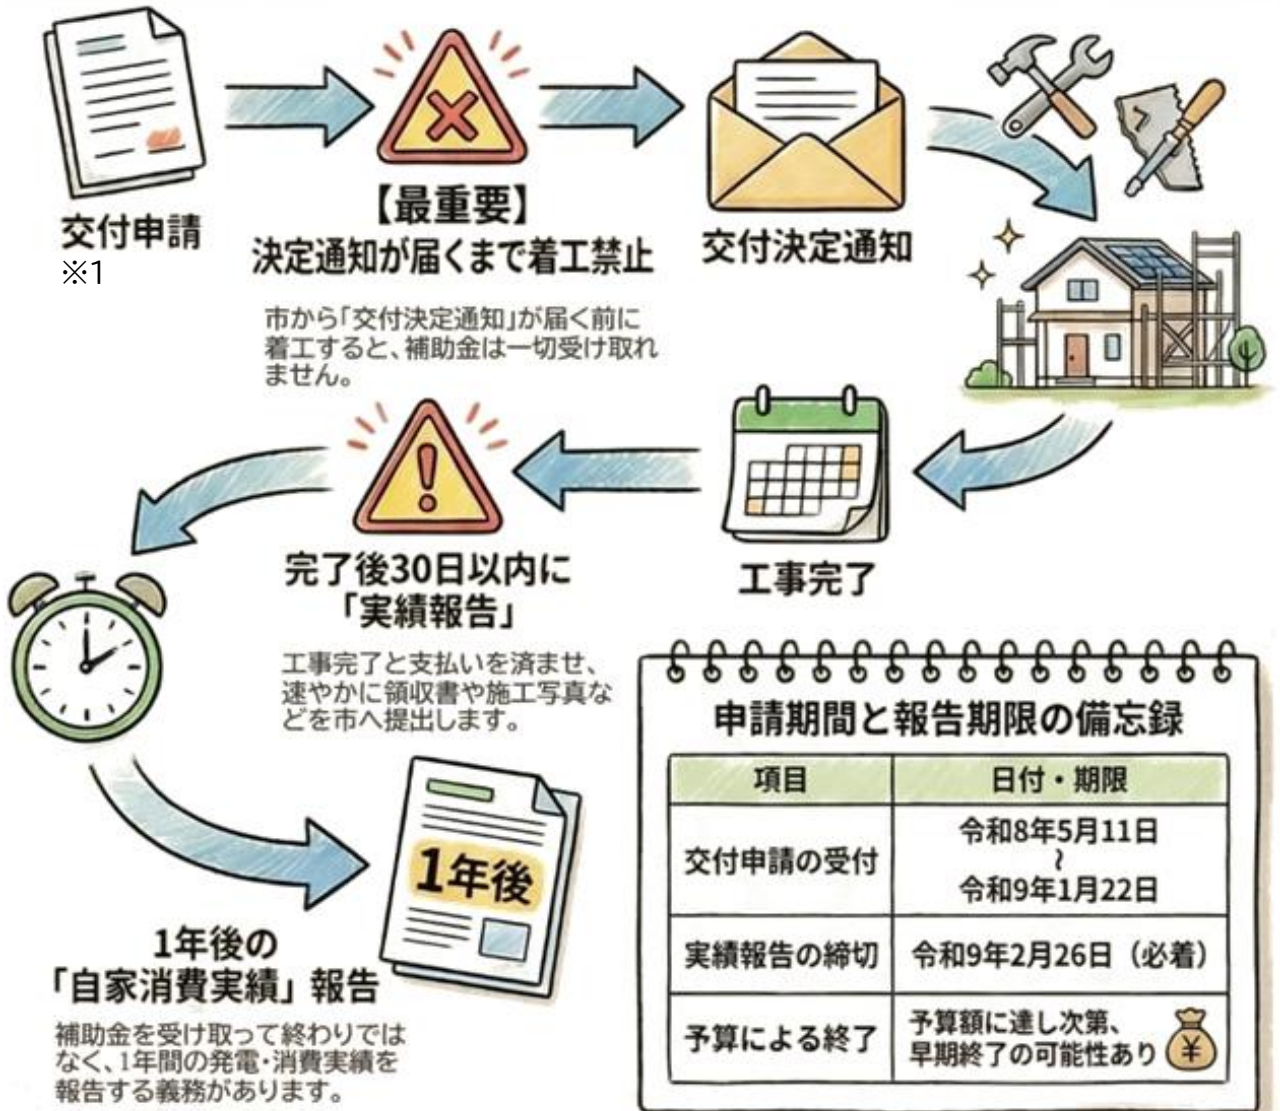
交付申請
※1

【最重要】
決定通知が届くまで着工禁止

市から「交付決定通知」が届く前に着工すると、補助金は一切受け取れません。

交付決定通知

工事完了

完了後30日以内に
「実績報告」

工事完了と支払いを済ませ、速やかに領収書や施工写真などを市へ提出します。

1年後

1年後の
「自家消費実績」報告

補助金を受け取って終わりではなく、1年間の発電・消費実績を報告する義務があります。

申請期間と報告期限の備忘録

| 項目 | 日付・期限 |
|---|---|
| 交付申請の受付 | 令和8年5月11日 ~ 令和9年1月22日 |
| 実績報告の締切 | 令和9年2月26日（必着） |
| 予算による終了 | 予算額に達し次第、早期終了の可能性あり |

¥